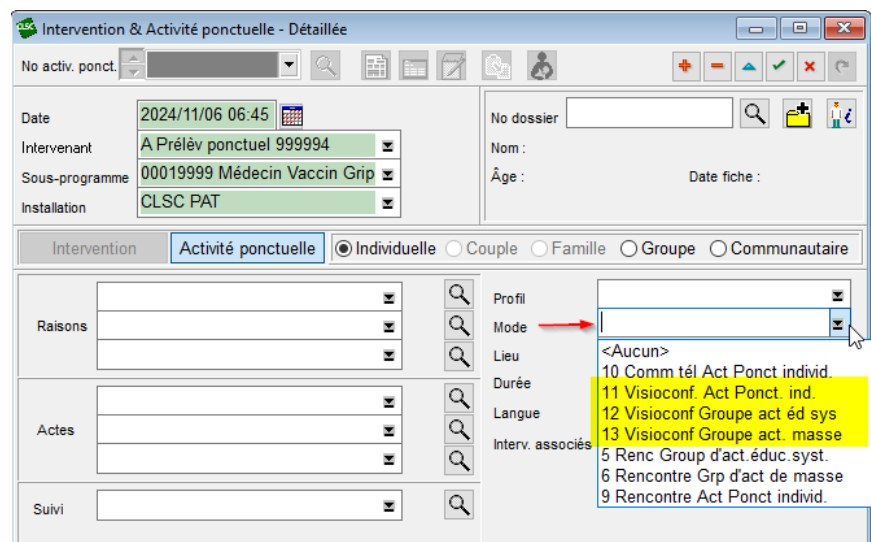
Intervention & Activité ponctuelle - Détaillée

No activ. ponct.

Date 2024/11/06 06:45
Intervenant A Prélèv ponctuel 999994
Sous-programme 00019999 Médecin Vaccin Grip
Installation CLSC PAT

No dossier
Nom :
Âge :
Date fiche :

Intervention
Activité ponctuelle
Individuelle
Couple
Famille
Groupe
Communautaire

Raisons

Actes

Suivi

Profil
Mode
Lieu
Durée
Langue
Interv. associés

<Aucun>
10 Comm tél Act Ponct individ.
11 Visioconf. Act Ponct. ind.
12 Visioconf Groupe act éd sys
13 Visioconf Groupe act. masse
5 Renc Group d'act.éduc.syst.
6 Rencontre Grp d'act de masse
9 Rencontre Act Ponct individ.